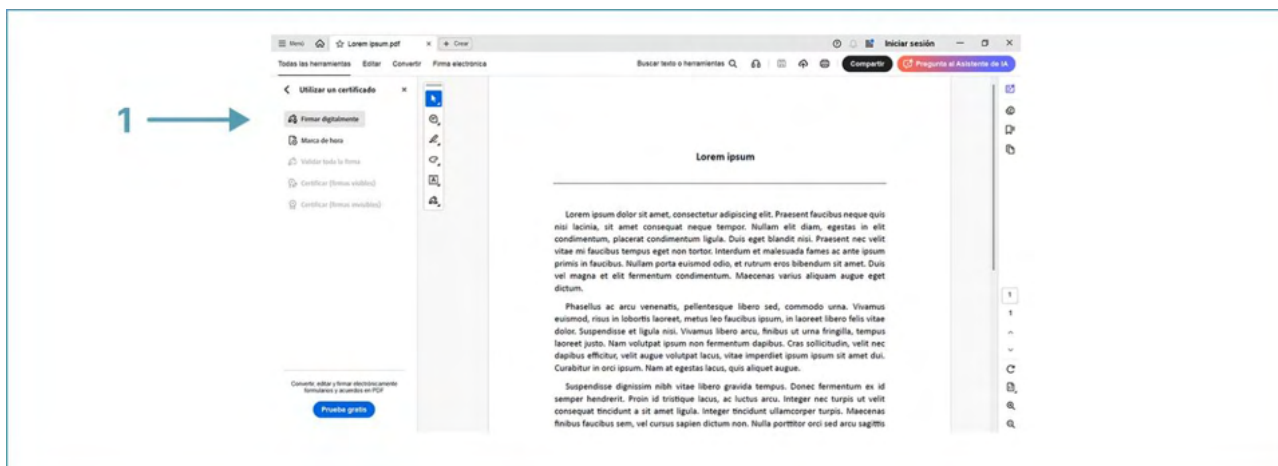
Menú   Lorem ipsum.pdf   + Crear

Iniciar sesión

Todas las herramientas   Editar   Convertir   Firma electrónica

Buscar texto o herramientas

Compartir   Pregunta al Asistente de IA

Utilizar un certificado

1

Firmar digitalmente

Marca de hora

Validar toda la firma

Certificar (firmas visibles)

Certificar (firmas invisibles)

Convierte, editar y firmar electrónicamente formularios y acuerdos en PDF

Prueba gratis

Lorem ipsum

Lorem ipsum dolor sit amet, consectetur adipiscing elit. Praesent faucibus neque quis nisi lacinia, sit amet consequat neque tempor. Nullam elit diam, egestas in elit condimentum, placerat condimentum ligula. Duis eget blandit nisi. Praesent nec velit vitae mi faucibus tempus eget non tortor. Interdum et malesuada fames ac ante ipsum primis in faucibus. Nullam porta euismod odio, et rutrum eros bibendum sit amet. Duis vel magna et elit fermentum condimentum. Maecenas varius aliquam augue eget dictum.

Phasellus ac arcu venenatis, pellentesque libero sed, commodo urna. Vivamus euismod, risus in lobortis laoreet, metus leo faucibus ipsum, in laoreet libero felis vitae dolor. Suspendisse et ligula nisi. Vivamus libero arcu, finibus ut urna fringilla, tempus laoreet justo. Nam volutpat ipsum non fermentum dapibus. Cras sollicitudin, velit nec dapibus efficitur, velit augue volutpat lacus, vitae imperdiet ipsum ipsum sit amet dui. Curabitur in orci ipsum. Nam at egestas lacus, quis aliquet augue.

Suspendisse dignissim nibh vitae libero gravida tempus. Donec fermentum ex id semper hendrerit. Proin id tristique lacus, ac luctus arcu. Integer nec turpis ut velit consequat tincidunt a sit amet ligula. Integer tincidunt ullamcorper turpis. Maecenas finibus faucibus sem, vel cursus sapien dictum non. Nulla porttitor orci sed arcu sagittis

1
1